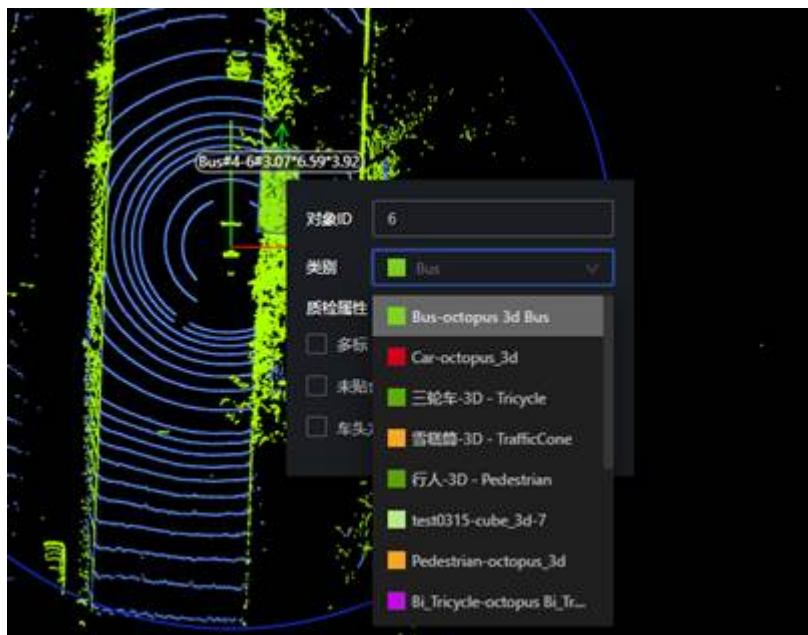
Bus#4-6#3.07*6.59*3.92

对象ID 6

类别 Bus

质检属性

多标

未贴

车头

Bus-octopus 3d Bus

Car-octopus_3d

三轮车-3D - Tricycle

雪糕筒-3D - TrafficCone

行人-3D - Pedestrian

test0315-cube_3d-7

Pedestrian-octopus_3d

Bi_Tricycle-octopus Bi_Tr...